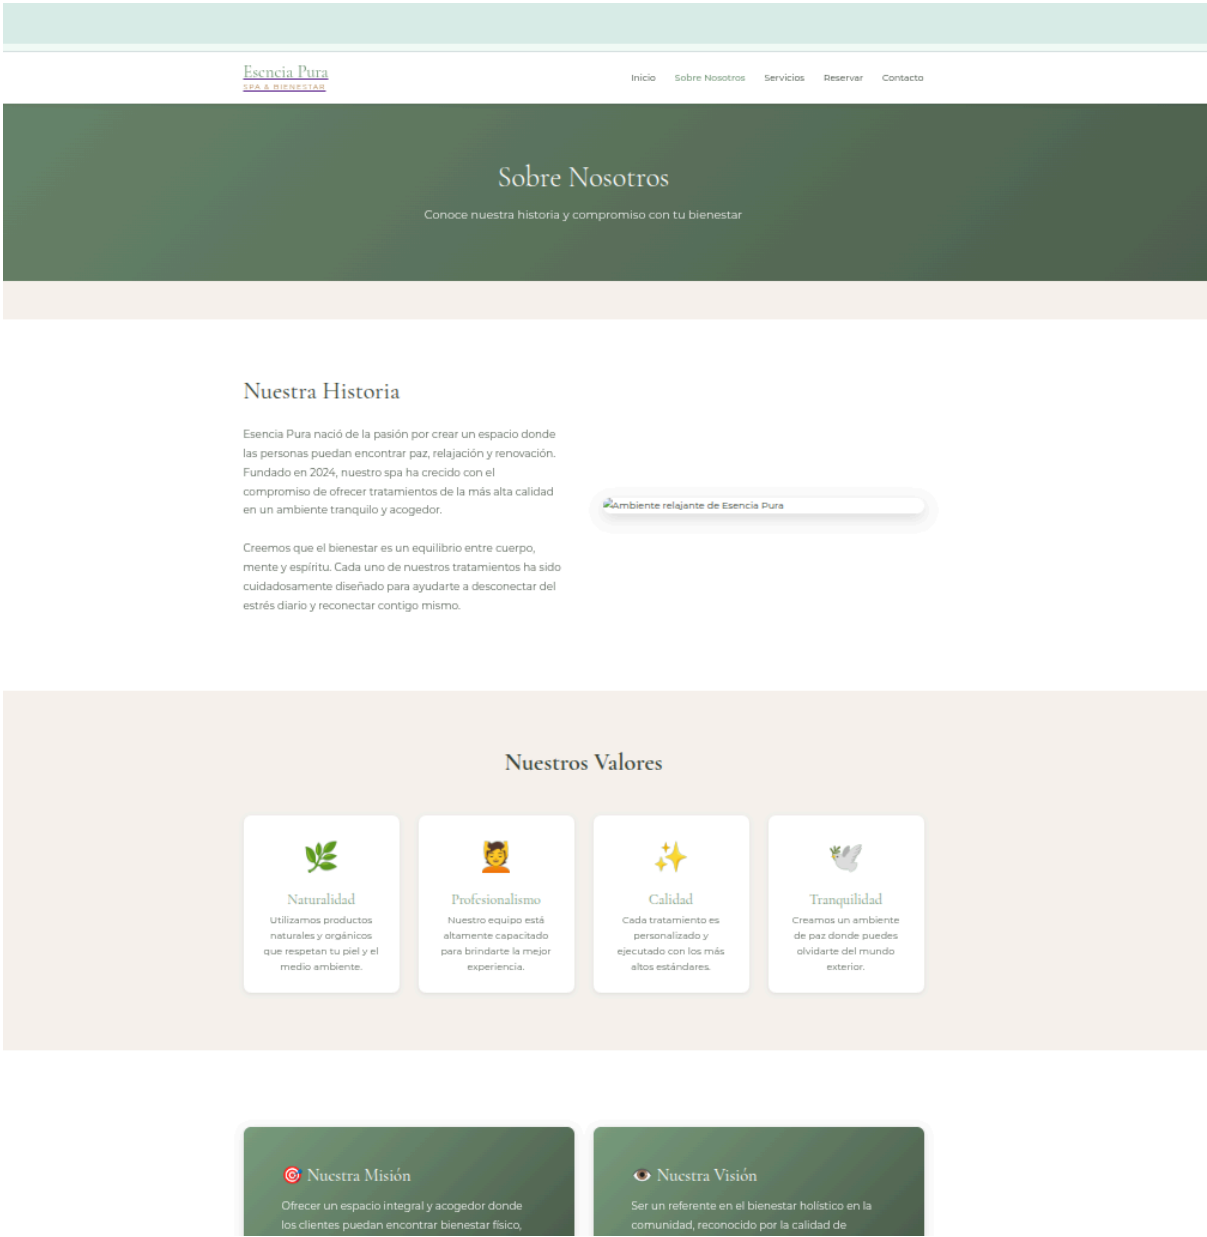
Esencia Pura
SPA & BIENESTAR

Inicio Sobre Nosotros Servicios Reservar Contacto

Sobre Nosotros

Conoce nuestra historia y compromiso con tu bienestar

Nuestra Historia

Esencia Pura nació de la pasión por crear un espacio donde las personas puedan encontrar paz, relajación y renovación. Fundado en 2024, nuestro spa ha crecido con el compromiso de ofrecer tratamientos de la más alta calidad en un ambiente tranquilo y acogedor.

Creemos que el bienestar es un equilibrio entre cuerpo, mente y espíritu. Cada uno de nuestros tratamientos ha sido cuidadosamente diseñado para ayudarte a desconectar del estrés diario y reconectar contigo mismo.

Ambiente relajante de Esencia Pura

Nuestros Valores

🌿
Naturalidad
Utilizamos productos naturales y orgánicos que respetan tu piel y el medio ambiente.

💆
Profesionalismo
Nuestro equipo está altamente capacitado para brindarte la mejor experiencia.

✨
Calidad
Cada tratamiento es personalizado y ejecutado con los más altos estándares.

🕊️
Tranquilidad
Creamos un ambiente de paz donde puedes olvidarte del mundo exterior.

🎯 Nuestra Misión

Ofrecer un espacio integral y acogedor donde los clientes puedan encontrar bienestar físico,

👁️ Nuestra Visión

Ser un referente en el bienestar holístico en la comunidad, reconocido por la calidad de